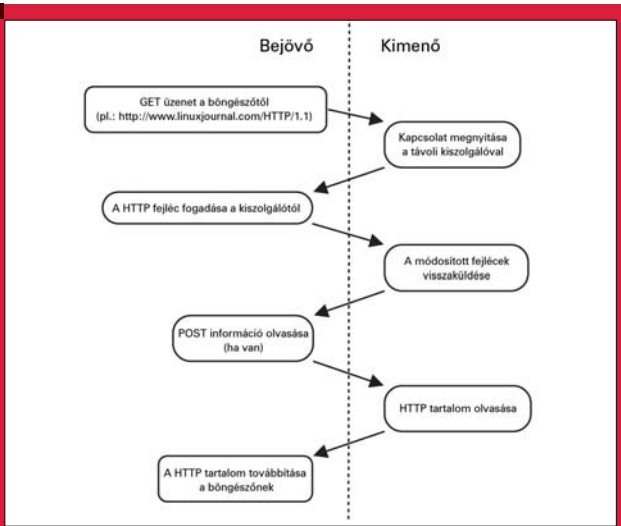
Bejövő

Kimenő

GET üzenet a böngészőtől (pl.: http://www.linuxjournal.com/HTTP/1.1)

Kapcsolat megnyitása a távoli kiszolgálóval

A HTTP fejléc fogadása a kiszolgálótól

A módosított fejlécek visszaküldése

POST információ olvasása (ha van)

HTTP tartalom olvasása

A HTTP tartalom továbbítása a böngészőnek